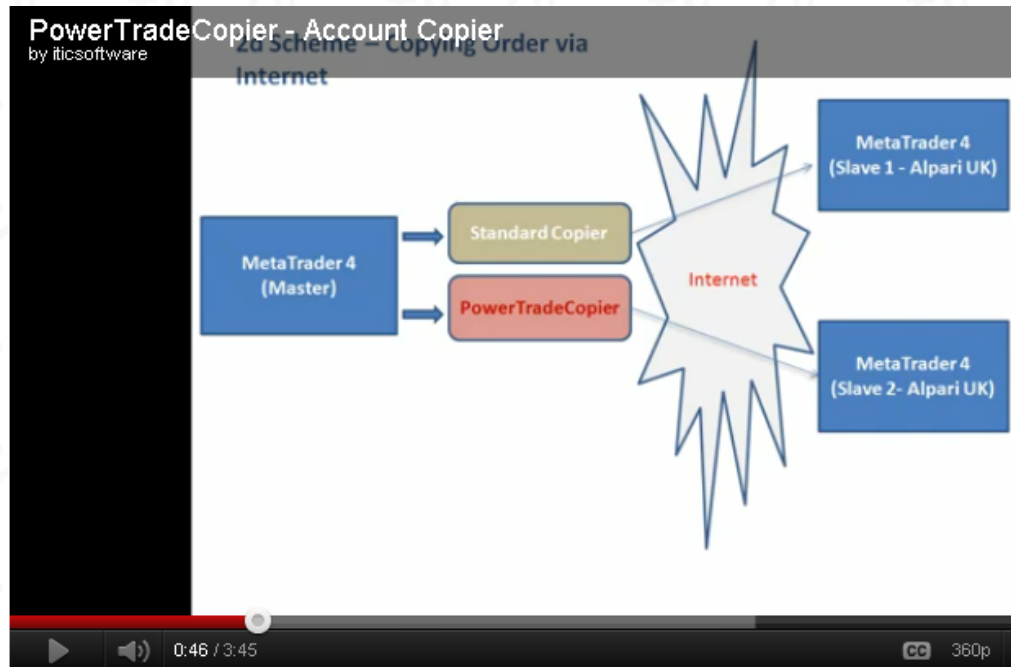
PowerTradeCopier - Account Copier
by iticsoftware

2d Scheme – Copying Order via Internet

MetaTrader 4
(Master)

Standard Copier

PowerTradeCopier

Internet

MetaTrader 4
(Slave 1 - Alpari UK)

MetaTrader 4
(Slave 2- Alpari UK)

0:46 / 3:45

CC

360p